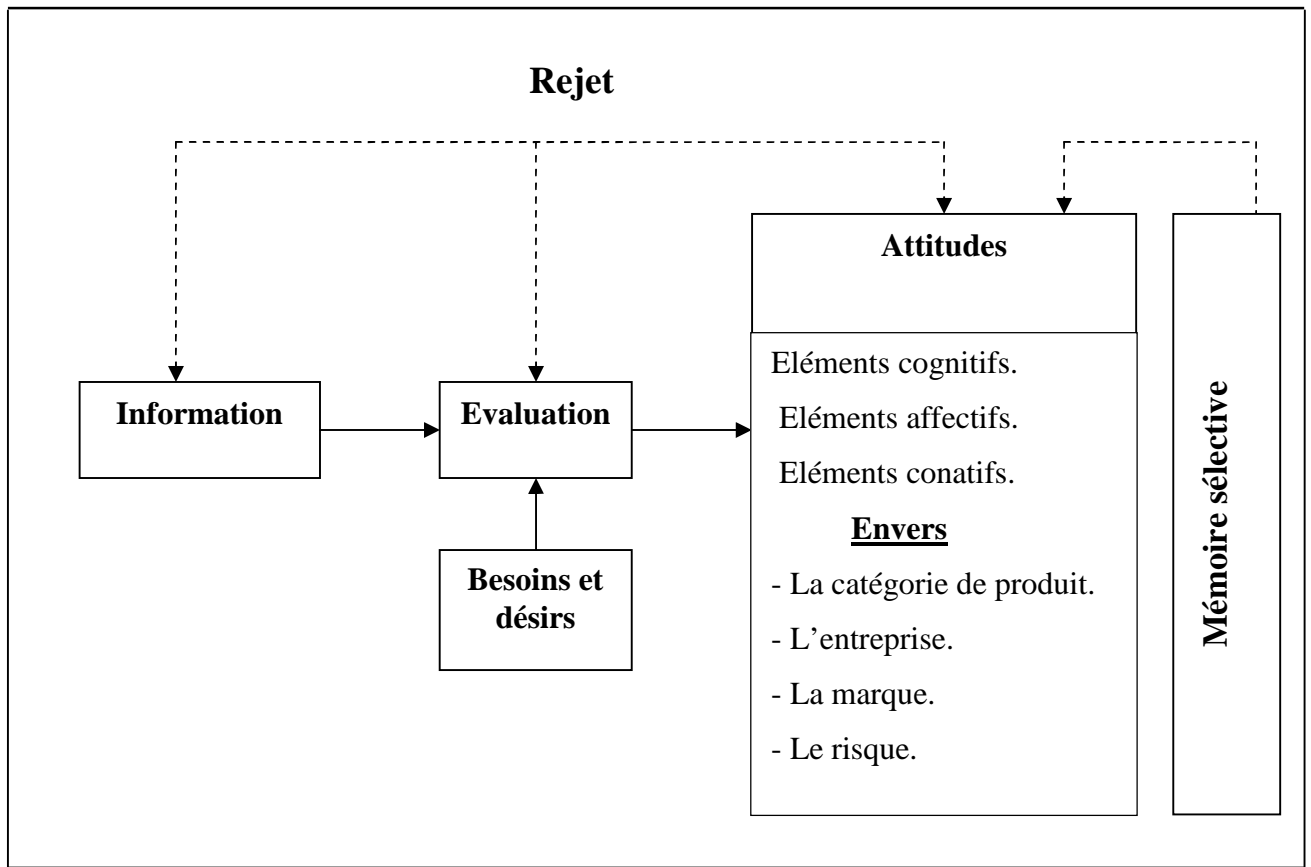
Rejet

Attitudes

Information

Evaluation

Besoins et désirs

Eléments cognitifs.

Eléments affectifs.

Eléments conatifs.

Envers

- La catégorie de produit.

- L'entreprise.

- La marque.

- Le risque.

Mémoire sélective